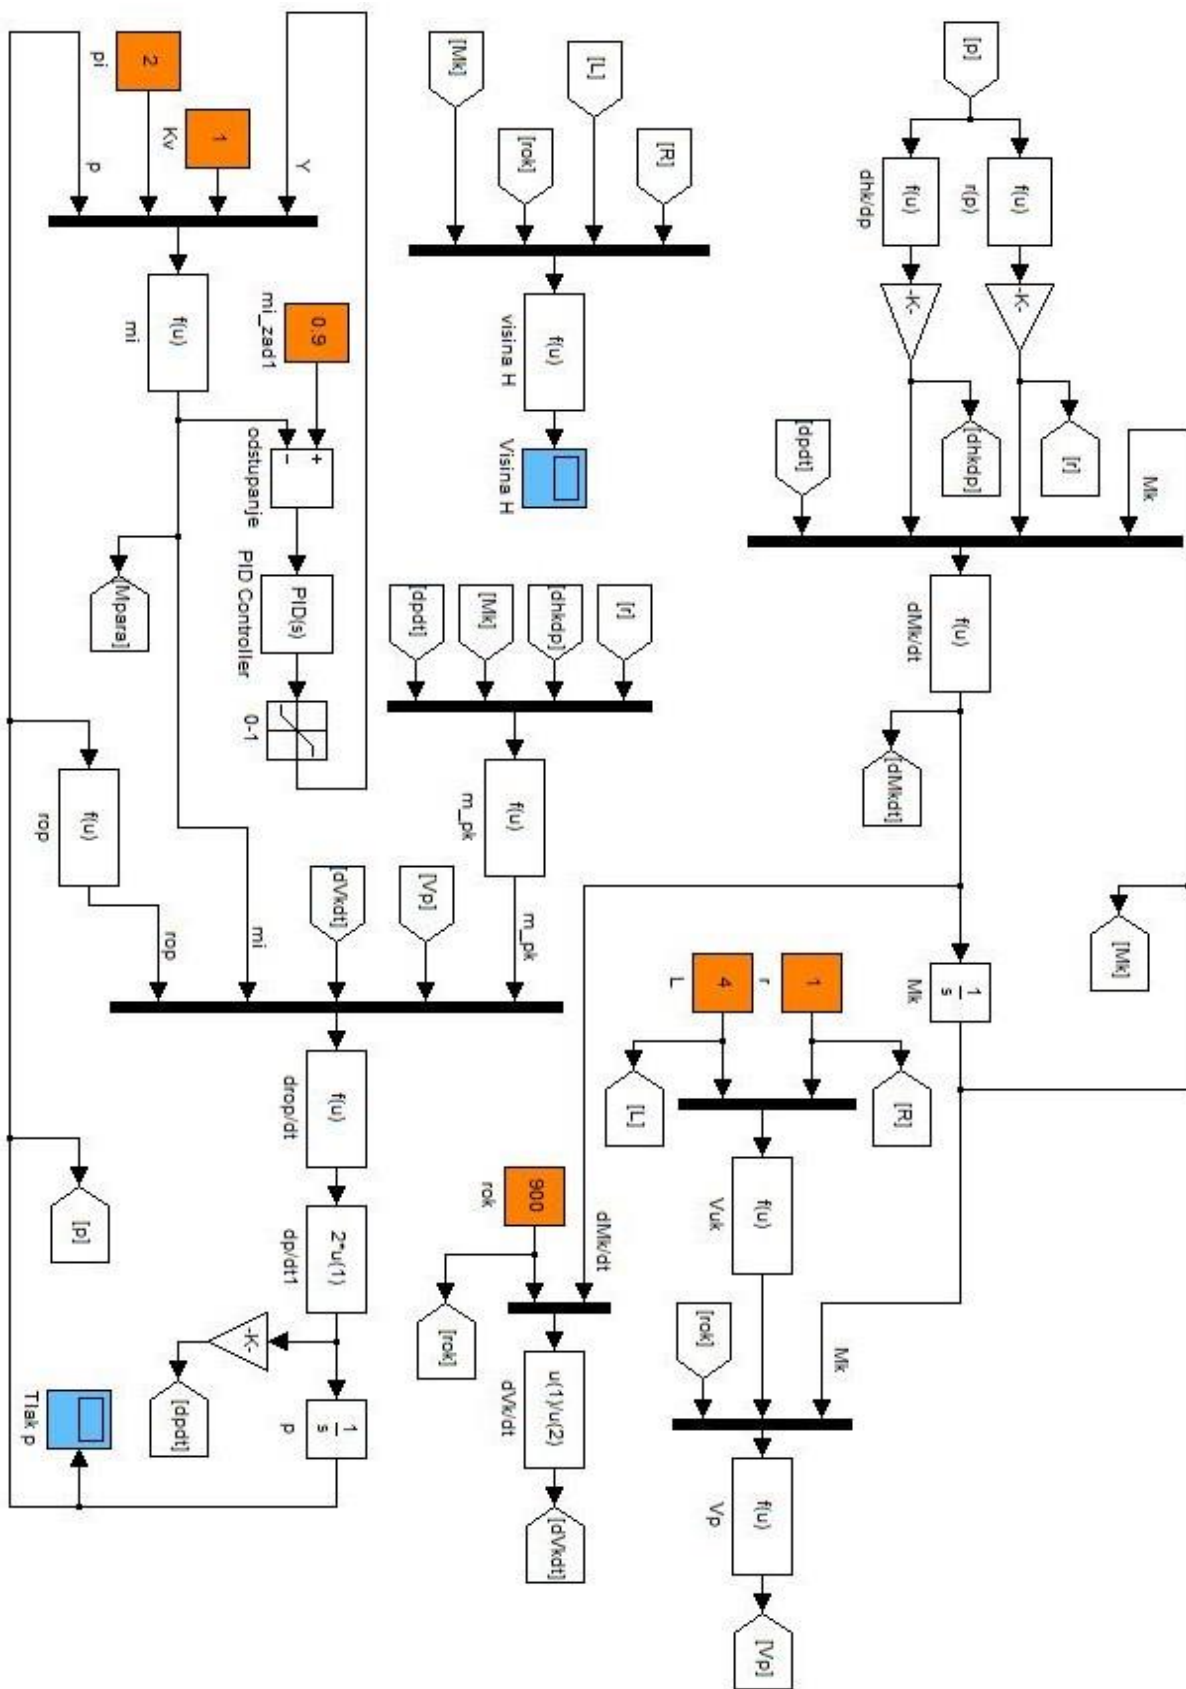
2
pi
1
Kv
p
Y
f(u)
mi
0.9
mi_zad1
+
-
odstupanje
[Mpara]
PID(s)
PID Controller
0-1
f(u)
rop
rop
mi
[dVk/dt]
[Vp]
m_pk
f(u)
drop/dt
[p]
2*u(1)
dp/dt1
-K-
[dpdt]
$\frac{1}{s}$
p
Tlak p
[Mk]
[rok]
[L]
[R]
f(u)
visina H
Visina H
[dpdt]
[Mk]
[dhkdp]
[r]
f(u)
m_pk
900
rok
[rok]
dMk/dt
u(1)/u(2)
dVk/dt
[dVk/dt]
[p]
f(u)
dhk/dp
f(u)
r(p)
-K-
-K-
[dhkdp]
[r]
[dpdt]
Mk
f(u)
dMk/dt
[dMkdt]
[Mk]
$\frac{1}{s}$
Mk
4
L
1
r
[L]
[R]
f(u)
Vuk
[rok]
Mk
f(u)
Vp
[Vp]